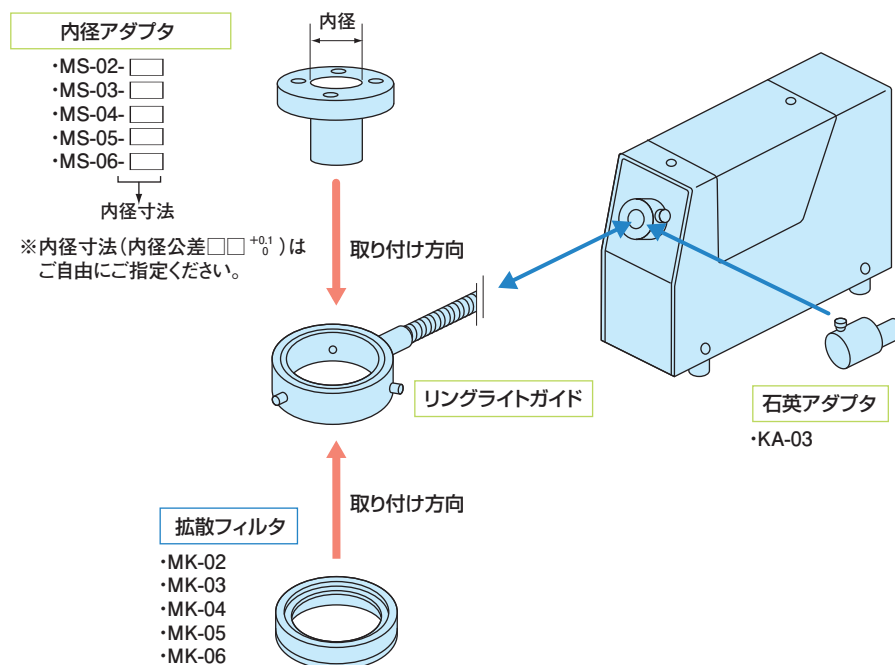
内径アダプタ

・MS-02- □
・MS-03- □
・MS-04- □
・MS-05- □
・MS-06- □

内径寸法

※内径寸法（内径公差□□ $^{+0.1}_{0}$ ）はご自由にご指定ください。

内径

取り付け方向

リングライトガイド

石英アダプタ

・KA-03

取り付け方向

拡散フィルタ

・MK-02
・MK-03
・MK-04
・MK-05
・MK-06